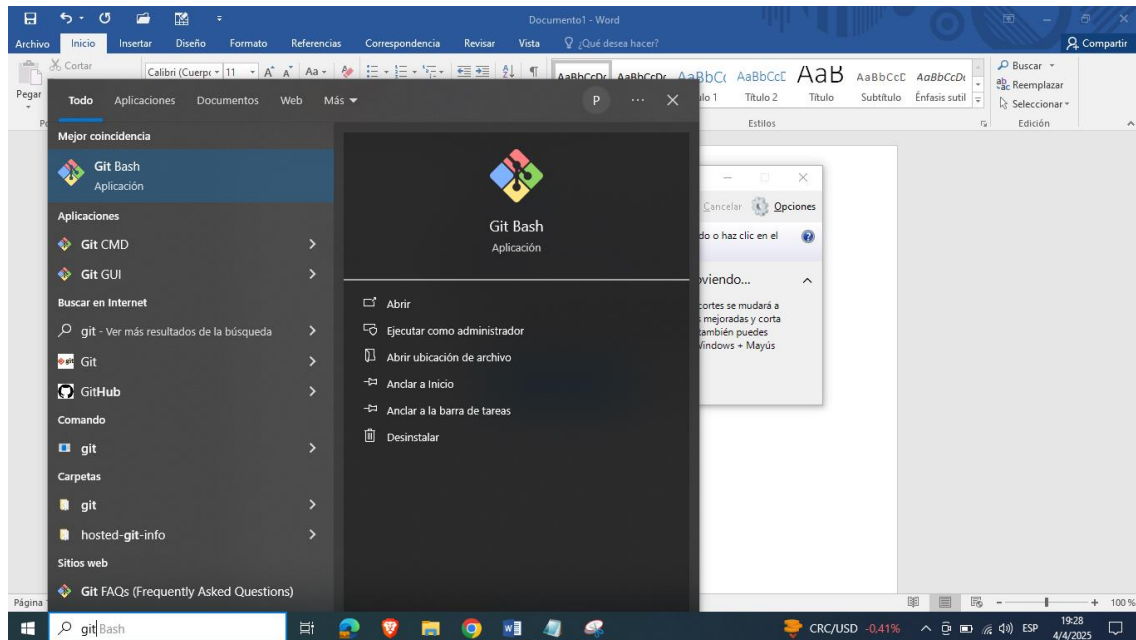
Documento1 - Word

Archivo Inicio Insertar Diseño Formato Referencias Correspondencia Revisar Vista ¿Qué desea hacer? Compartir

Cortar Pegar Calibri (Cuerpo 11

AaBbCcDc AaBbCcDc AaBbCc AaBbCcE AaB AaBbCcE AaBbCcDc
lo 1 Título 2 Título Subtítulo Énfasis sutil
Estilos

Buscar Reemplazar Seleccionar
Edición

Todo Aplicaciones Documentos Web Más P ··· ×

Mejor coincidencia

Git Bash
Aplicación

Aplicaciones

Git CMD

Git GUI

Buscar en Internet

git - Ver más resultados de la búsqueda

Git

GitHub

Comando

git

Carpetas

git

hosted-git-info

Sitios web

Git FAQs (Frequently Asked Questions)

Git Bash
Aplicación

Abrir

Ejecutar como administrador

Abrir ubicación de archivo

Anclar a Inicio

Anclar a la barra de tareas

Desinstalar

Cancelar Opciones
do o haz clic en el
viendo...
cortes se mudará a
mejoradas y corta
también puedes
Windows + Mayús

Página

git Bash

CRC/USD -0.41% ESP 19:28 4/4/2025

100 %